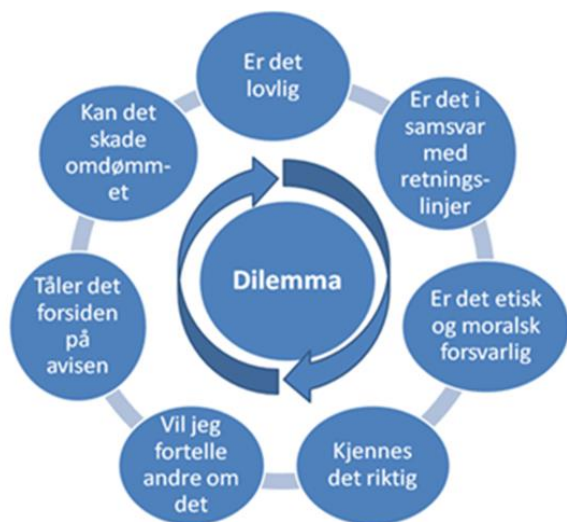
Er det lovlig

Er det i samsvar med retningslinjer

Er det etisk og moralsk forsvarlig

Kjennes det riktig

Vil jeg fortelle andre om det

Tåler det forsiden på avisen

Kan det skade omdømmet

Dilemma